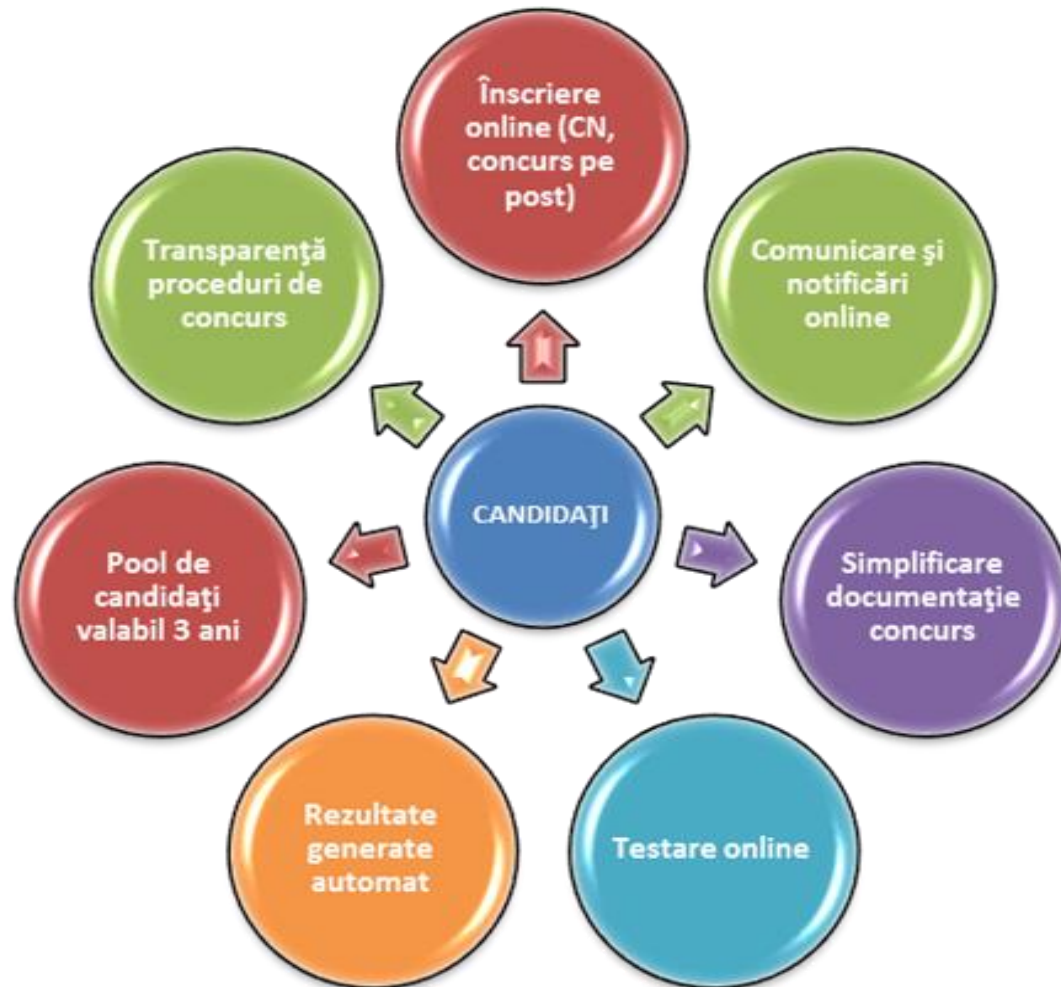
Înscriere online (CN, concurs pe post)

Transparenţă proceduri de concurs

Comunicare şi notificări online

CANDIDAŢI

Pool de candidaţi valabil 3 ani

Simplificare documentaţie concurs

Rezultate generate automat

Testare online